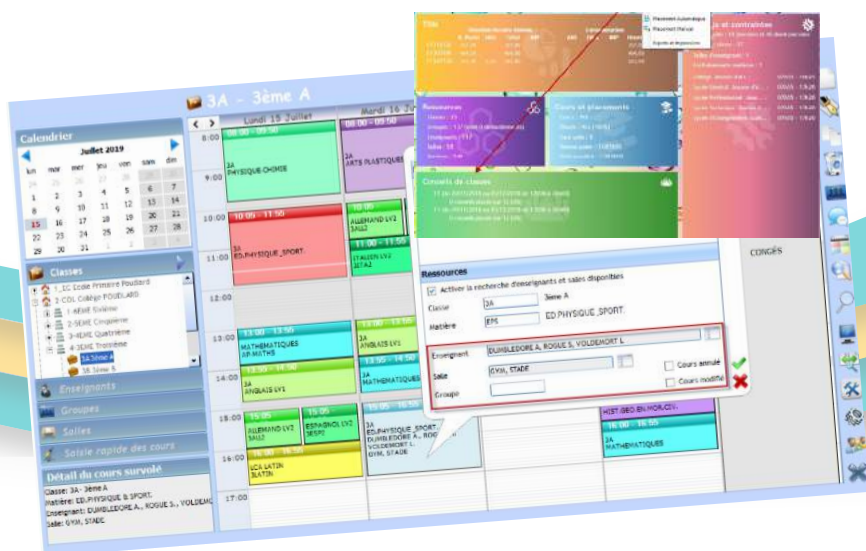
3A - 3ème A

Calendrier

Juillet 2019

| lun | mar | mer | jeu | ven | sam | dim |
|---|---|---|---|---|---|---|
| 24 | 25 | 26 | 27 | 28 | 29 | 30 |
| 1 | 2 | 3 | 4 | 5 | 6 | 7 |
| 8 | 9 | 10 | 11 | 12 | 13 | 14 |
| 15 | 16 | 17 | 18 | 19 | 20 | 21 |
| 22 | 23 | 24 | 25 | 26 | 27 | 28 |
| 29 | 30 | 31 | 1 | 2 | 3 | 4 |

Classes

1_EC Ecole Primaire Poudlard
2_COL Collège POUDLARD
1-6EME Sixième
2-5EME Cinquième
3-4EME Quatrième
4-3EME Troisième
3A 3ème A
3B 3ème B

Enseignants
Groupes
Salles
Saisie rapide des cours

Détail du cours survolé
Classe: 3A - 3ème A
Matière: ED.PHYSIQUE & SPORT.
Enseignant: DUMBLEDORE A., ROGUE S., VOLDEMO
Salle: GYM, STADE

Lundi 15 Juillet
Mardi 16 Ju

8:00
9:00
10:00
11:00
12:00
13:00
14:00
15:00
16:00
17:00

08:00 - 09:50
3A
PHYSIQUE CHIMIE

08:00 - 09:50
3A
ARTS PLASTIQUES

10:00 - 11:50
3A
ED.PHYSIQUE SPORT.

ALLEMAND LV2
SAL2

11:00 - 11:50
ITALIEN LV2
SIT.A2

13:00 - 13:50
MATHEMATIQUES
AP.MATHS

13:00 - 13:50

14:00 - 14:50
3A
ANGLAIS LV1

14:00 - 14:50
3A
MATHEMATIQUES

15:00
ALLEMAND LV2
SAL2

15:00
ESPAGNOL LV2
SESP2

15:00 - 16:50
3A
ED.PHYSIQUE_SPORT.
DUMBLEDORE A., ROGUE
VOLDEMORT L
GYM, STADE

LCA LATIN
SLATIN

HIST.GEO EN.MOR.CIV.

16:00 - 16:50
3A
MATHEMATIQUES

CONGÉS

Titre

Placement Automatique
Placement Manuel
Experts et Impressions

Ressources

Cours et placements

Conseils de classes

Contraintes

Ressources
Activer la recherche d'enseignants et salles disponibles
Classe 3A 3ème A
Matière EPS ED.PHYSIQUE_SPORT.
Enseignant DUMBLEDORE A., ROGUE S., VOLDEMORT L
Salle GYM, STADE
Groupe
Cours annulé
Cours modifié